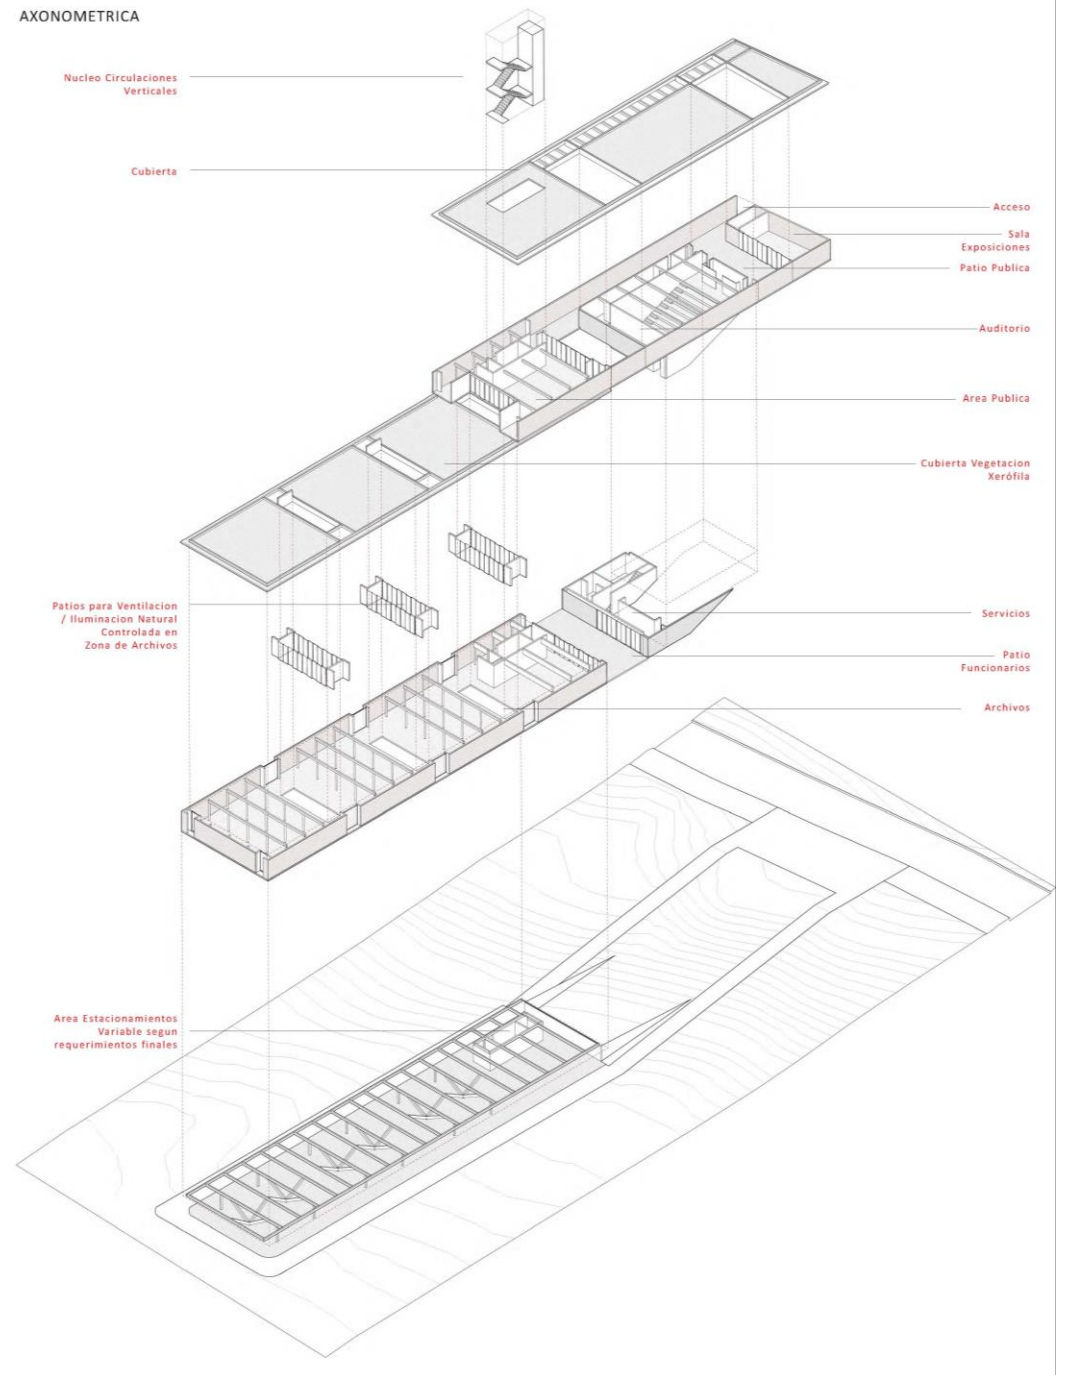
AXONOMETRICA

Nucleo Circulaciones Verticales

Cubierta

Acceso

Sala Exposiciones

Patio Publica

Auditorio

Area Publica

Cubierta Vegetacion Xerófila

Patios para Ventilacion / Iluminacion Natural Controlada en Zona de Archivos

Servicios

Patio Funcionarios

Archivos

Area Estacionamientos Variable segun requerimientos finales